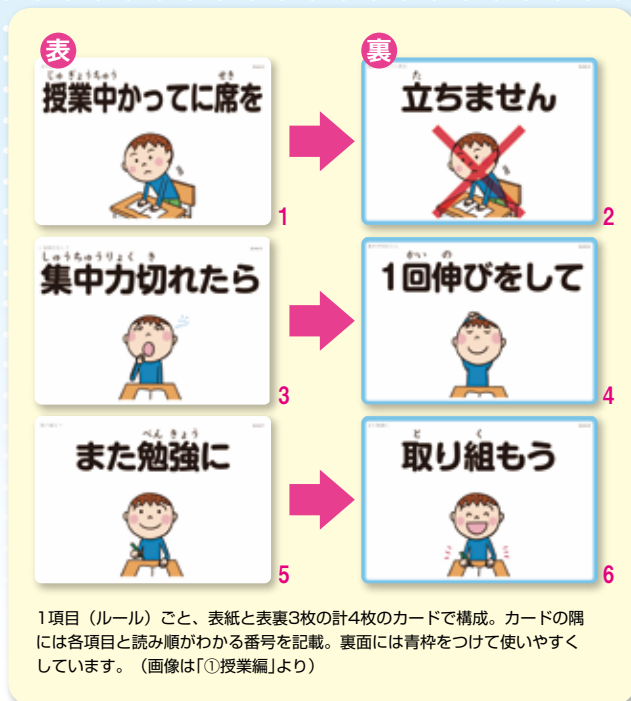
表

裏

じゅぎょうちゅう　せき
授業中かってに席を

1

た
立ちません

2

しゅうちゅうりょく　き
集中力切れたら

3

かい　の
1回伸びをして

4

べん きょう
また勉強に

5

と　く
取り組もう

6

1項目（ルール）ごと、表紙と表裏3枚の計4枚のカードで構成。カードの隅には各項目と読み順がわかる番号を記載。裏面には青枠をつけて使いやすくしています。（画像は「①授業編」より）